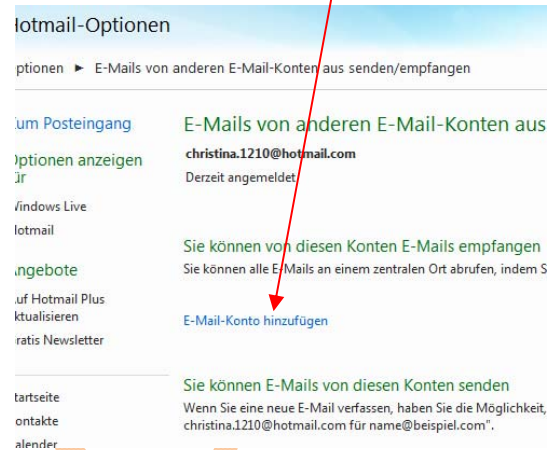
lotmail-Optionen

ptionen ► E-Mails von anderen E-Mail-Konten aus senden/empfangen

um Posteingang

Optionen anzeigen ür

Vindows Live

otmail

ngebote

uf Hotmail Plus ktualisieren

ratis Newsletter

tartseite

ontakte

alender

E-Mails von anderen E-Mail-Konten aus

christina.1210@hotmail.com

Derzeit angemeldet

Sie können von diesen Konten E-Mails empfangen

Sie können alle E-Mails an einem zentralen Ort abrufen, indem S

E-Mail-Konto hinzufügen

Sie können E-Mails von diesen Konten senden

Wenn Sie eine neue E-Mail verfassen, haben Sie die Möglichkeit, christina.1210@hotmail.com für name@beispiel.com".